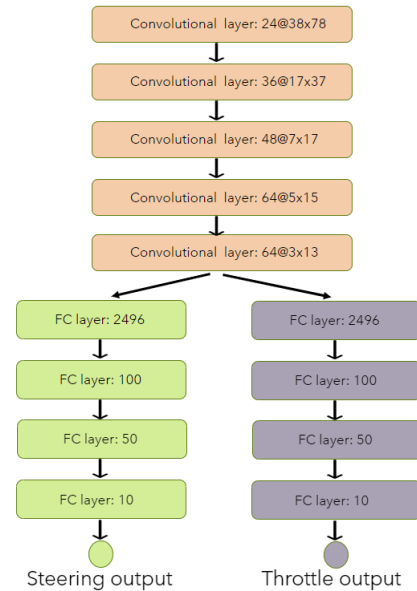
Convolutional layer: 24@38x78

Convolutional layer: 36@17x37

Convolutional layer: 48@7x17

Convolutional layer: 64@5x15

Convolutional layer: 64@3x13

FC layer: 2496

FC layer: 100

FC layer: 50

FC layer: 10

Steering output

FC layer: 2496

FC layer: 100

FC layer: 50

FC layer: 10

Throttle output